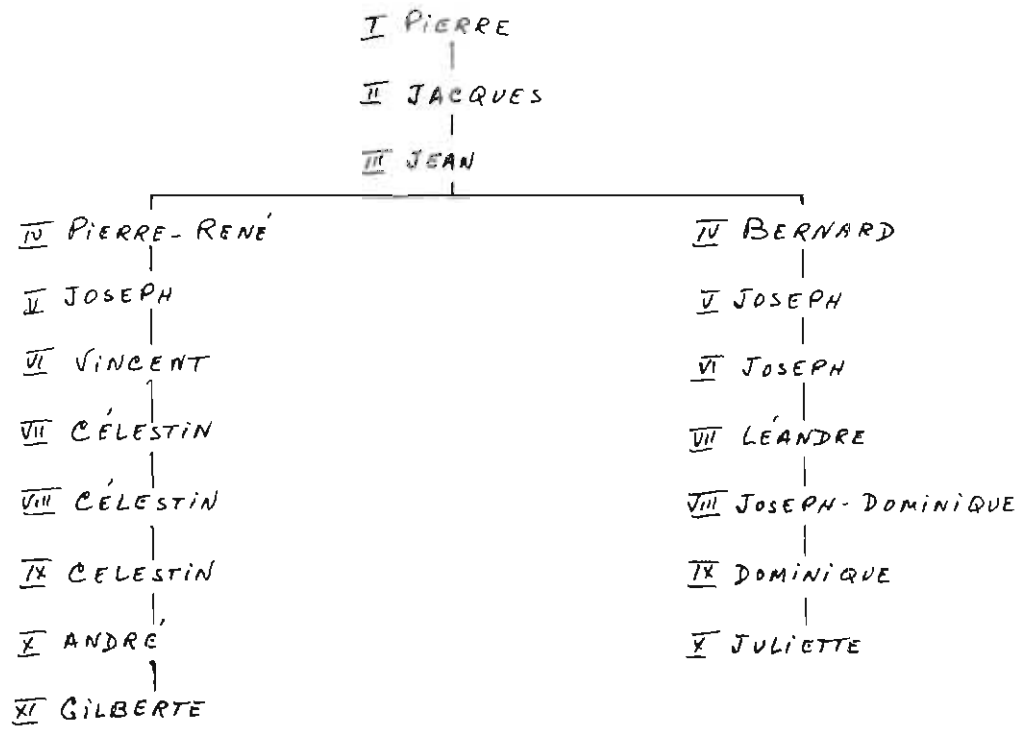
I PIERRE

II JACQUES

III JEAN

IV PIERRE-RENÉ

V JOSEPH

VI VINCENT

VII CÉLESTIN

VIII CÉLESTIN

IX CELESTIN

X ANDRÉ

XI GILBERTE

IV BERNARD

V JOSEPH

VI JOSEPH

VII LÉANDRE

VIII JOSEPH-DOMINIQUE

IX DOMINIQUE

X JULIETTE